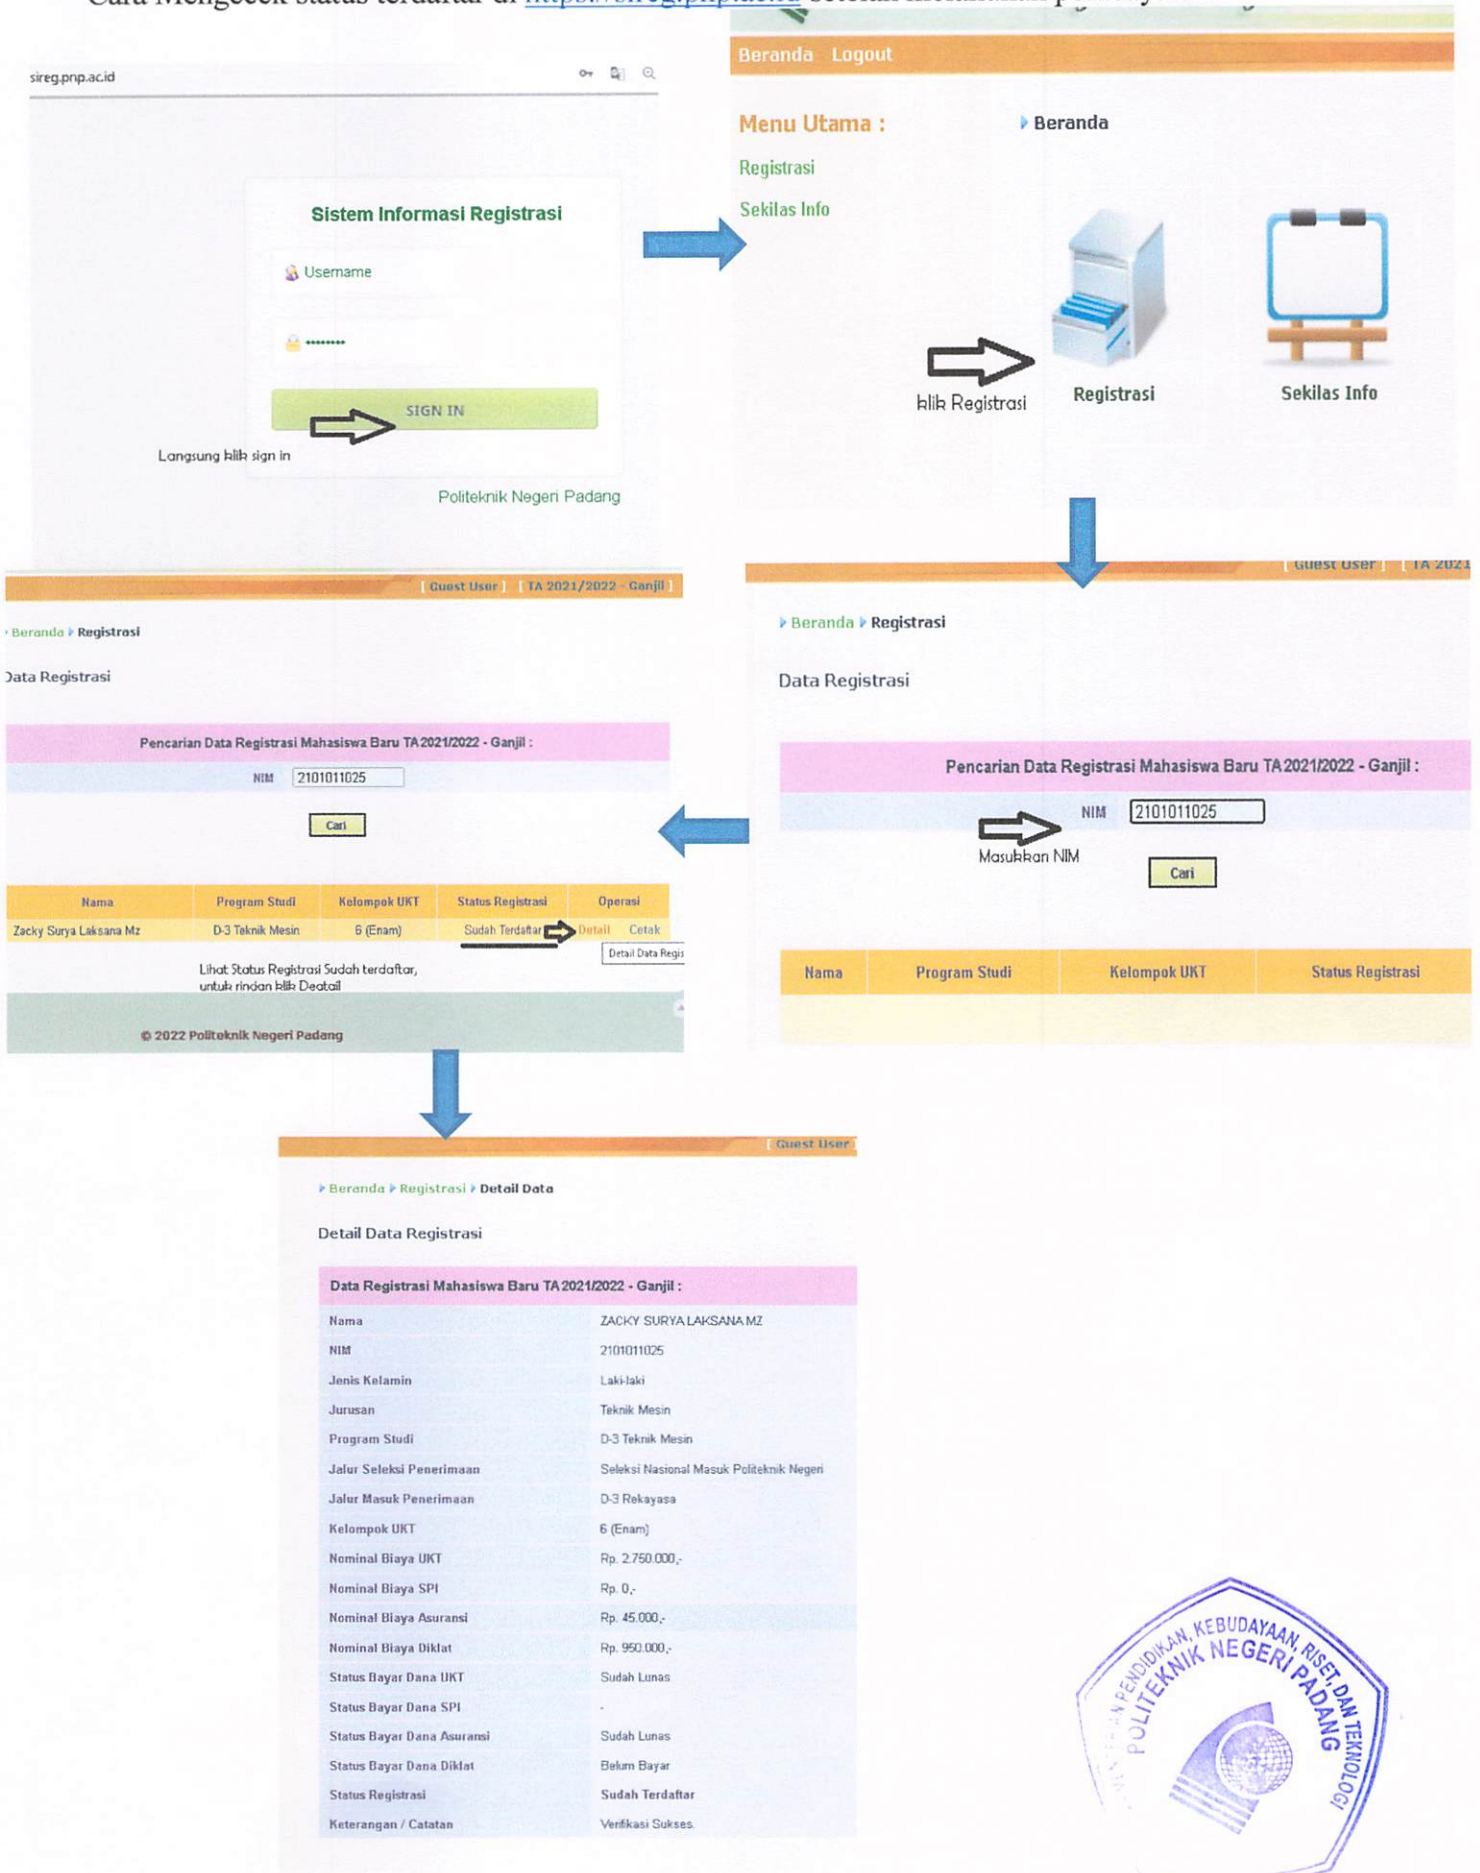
Cara Mengecek status terdaftar di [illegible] setelah melakukan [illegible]

sireg.pnp.ac.id

Sistem Informasi Registrasi

Username

••••••••

SIGN IN

Langsung klik sign in

Politeknik Negeri Padang

Beranda Logout

Menu Utama :

Beranda

Registrasi

Sekilas Info

klik Registrasi

Registrasi

Sekilas Info

[ Guest User ] [ TA 2021

Beranda Registrasi

Data Registrasi

Pencarian Data Registrasi Mahasiswa Baru TA 2021/2022 - Ganjil :

NIM 2101011025

Masukkan NIM

Cari

| Nama | Program Studi | Kelompok UKT | Status Registrasi |
|---|---|---|---|
| | | | |

[ Guest User ] [ TA 2021/2022 - Ganjil ]

Beranda Registrasi

Data Registrasi

Pencarian Data Registrasi Mahasiswa Baru TA 2021/2022 - Ganjil :

NIM 2101011025

Cari

| Nama | Program Studi | Kelompok UKT | Status Registrasi | Operasi |
|---|---|---|---|---|
| Zacky Surya Laksana Mz | D-3 Teknik Mesin | 6 (Enam) | Sudah Terdaftar | Detail Cetak |

Detail Data Regis

Lihat Status Registrasi Sudah terdaftar, untuk rindan klik Deatail

© 2022 Politeknik Negeri Padang

[ Guest User ]

Beranda Registrasi Detail Data

Detail Data Registrasi

Data Registrasi Mahasiswa Baru TA 2021/2022 - Ganjil :

| | |
|---|---|
| Nama | ZACKY SURYA LAKSANA MZ |
| NIM | 2101011025 |
| Jenis Kelamin | Laki-laki |
| Jurusan | Teknik Mesin |
| Program Studi | D-3 Teknik Mesin |
| Jalur Seleksi Penerimaan | Seleksi Nasional Masuk Politeknik Negeri |
| Jalur Masuk Penerimaan | D-3 Rekayasa |
| Kelompok UKT | 6 (Enam) |
| Nominal Biaya UKT | Rp. 2.750.000,- |
| Nominal Biaya SPI | Rp. 0,- |
| Nominal Biaya Asuransi | Rp. 45.000,- |
| Nominal Biaya Diklat | Rp. 950.000,- |
| Status Bayar Dana UKT | Sudah Lunas |
| Status Bayar Dana SPI | - |
| Status Bayar Dana Asuransi | Sudah Lunas |
| Status Bayar Dana Diklat | Belum Bayar |
| Status Registrasi | Sudah Terdaftar |
| Keterangan / Catatan | Verifikasi Sukses |

KEMENTERIAN PENDIDIKAN, KEBUDAYAAN, RISET, DAN TEKNOLOGI
POLITEKNIK NEGERI PADANG